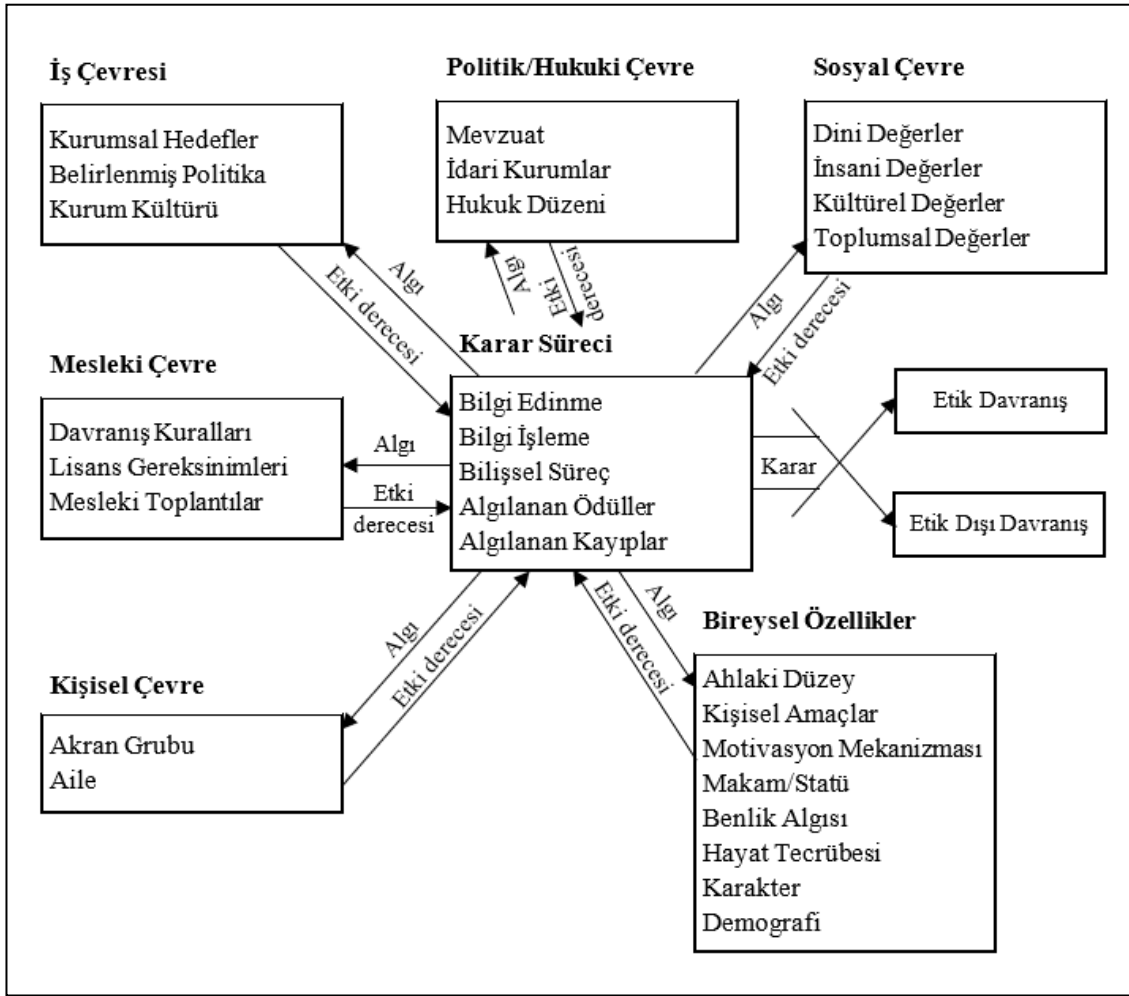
İş Çevresi

Kurumsal Hedefler
Belirlenmiş Politika
Kurum Kültürü

Politik/Hukuki Çevre

Mevzuat
İdari Kurumlar
Hukuk Düzeni

Sosyal Çevre

Dini Değerler
İnsani Değerler
Kültürel Değerler
Toplumsal Değerler

Algı
Etki derecesi

Algı
Etki derecesi

Algı
Etki derecesi

Karar Süreci

Mesleki Çevre

Davranış Kuralları
Lisans Gereksinimleri
Mesleki Toplantılar

Algı
Etki derecesi

Bilgi Edinme
Bilgi İşleme
Bilişsel Süreç
Algılanan Ödüller
Algılanan Kayıplar

Karar

Etik Davranış

Etik Dışı Davranış

Algı
Etki derecesi

Algı
Etki derecesi

Bireysel Özellikler

Kişisel Çevre

Akran Grubu
Aile

Ahlaki Düzey
Kişisel Amaçlar
Motivasyon Mekanizması
Makam/Statü
Benlik Algısı
Hayat Tecrübesi
Karakter
Demografi